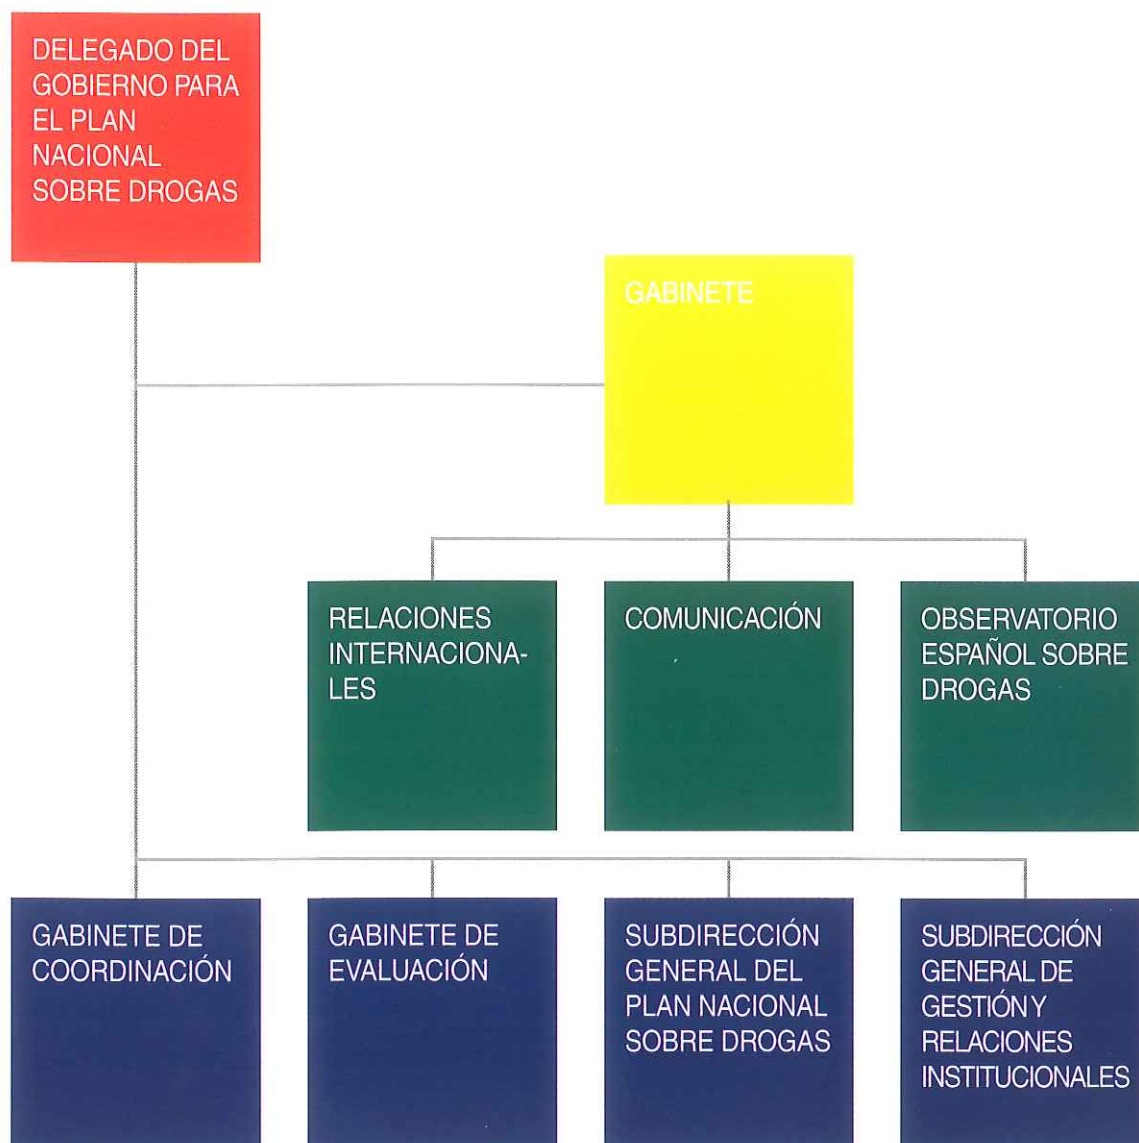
DELEGADO DEL GOBIERNO PARA EL PLAN NACIONAL SOBRE DROGAS

GABINETE

RELACIONES INTERNACIONALES

COMUNICACIÓN

OBSERVATORIO ESPAÑOL SOBRE DROGAS

GABINETE DE COORDINACIÓN

GABINETE DE EVALUACIÓN

SUBDIRECCIÓN GENERAL DEL PLAN NACIONAL SOBRE DROGAS

SUBDIRECCIÓN GENERAL DE GESTIÓN Y RELACIONES INSTITUCIONALES